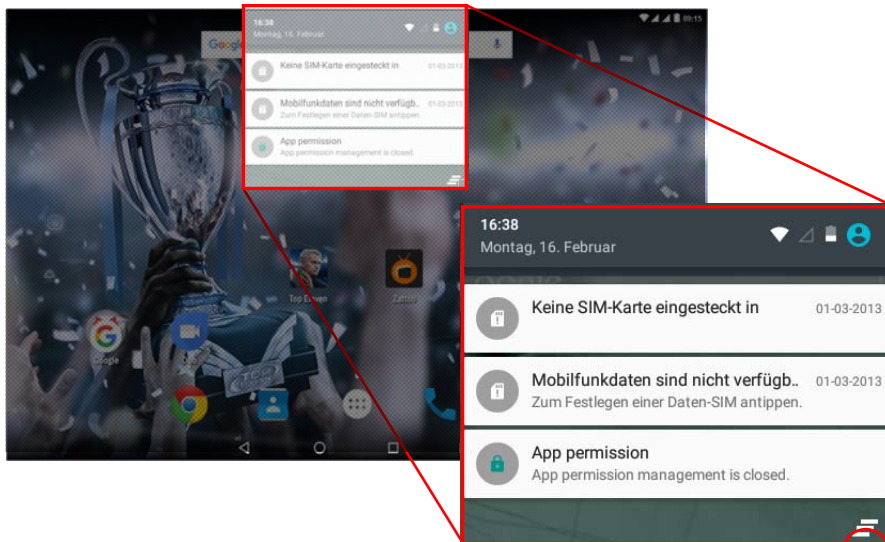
16:38
Montag, 16. Februar

Keine SIM-Karte eingesteckt in 01-03-2013

Mobilfunkdaten sind nicht verfügb.. 01-03-2013
Zum Festlegen einer Daten-SIM antippen.

App permission
App permission management is closed.

09:15

Google

Top Eleven

Zattoo

Google

16:38
Montag, 16. Februar

Keine SIM-Karte eingesteckt in 01-03-2013

Mobilfunkdaten sind nicht verfügb.. 01-03-2013
Zum Festlegen einer Daten-SIM antippen.

App permission
App permission management is closed.